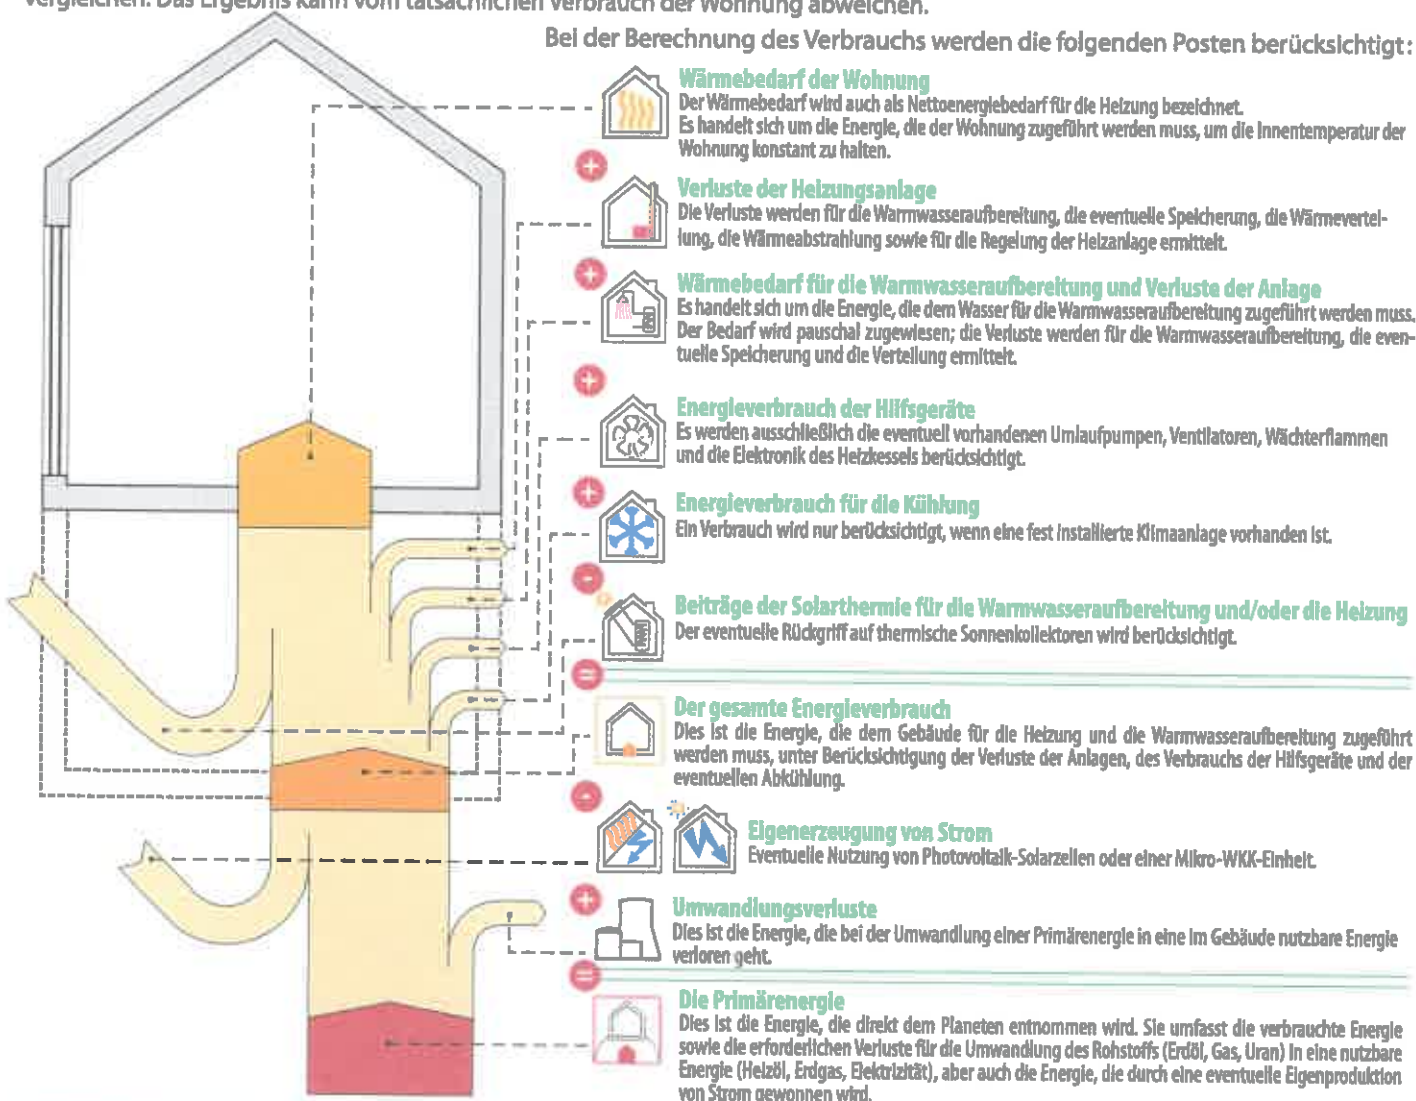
vergleichen. Das Ergebnis kann vom tatsächlichen Verbrauch der Wohnung abweichen.

Bei der Berechnung des Verbrauchs werden die folgenden Posten berücksichtigt:

Wärmebedarf der Wohnung
Der Wärmebedarf wird auch als Nettoenergiebedarf für die Heizung bezeichnet. Es handelt sich um die Energie, die der Wohnung zugeführt werden muss, um die Innentemperatur der Wohnung konstant zu halten.

+

Verluste der Heizungsanlage
Die Verluste werden für die Warmwasseraufbereitung, die eventuelle Speicherung, die Wärmeverteilung, die Wärmeabstrahlung sowie für die Regelung der Heizanlage ermittelt.

+

Wärmebedarf für die Warmwasseraufbereitung und Verluste der Anlage
Es handelt sich um die Energie, die dem Wasser für die Warmwasseraufbereitung zugeführt werden muss. Der Bedarf wird pauschal zugewiesen; die Verluste werden für die Warmwasseraufbereitung, die eventuelle Speicherung und die Verteilung ermittelt.

+

Energieverbrauch der Hilfsgeräte
Es werden ausschließlich die eventuell vorhandenen Umlaufpumpen, Ventilatoren, Wächterflammen und die Elektronik des Heizkessels berücksichtigt.

+

Energieverbrauch für die Kühlung
Ein Verbrauch wird nur berücksichtigt, wenn eine fest installierte Klimaanlage vorhanden ist.

−

Beiträge der Solarthermie für die Warmwasseraufbereitung und/oder die Heizung
Der eventuelle Rückgriff auf thermische Sonnenkollektoren wird berücksichtigt.

=

Der gesamte Energieverbrauch
Dies ist die Energie, die dem Gebäude für die Heizung und die Warmwasseraufbereitung zugeführt werden muss, unter Berücksichtigung der Verluste der Anlagen, des Verbrauchs der Hilfsgeräte und der eventuellen Abkühlung.

−

Eigenerzeugung von Strom
Eventuelle Nutzung von Photovoltaik-Solarzellen oder einer Mikro-WKK-Einheit.

+

Umwandlungsverluste
Dies ist die Energie, die bei der Umwandlung einer Primärenergie in eine im Gebäude nutzbare Energie verloren geht.

=

Die Primärenergie
Dies ist die Energie, die direkt dem Planeten entnommen wird. Sie umfasst die verbrauchte Energie sowie die erforderlichen Verluste für die Umwandlung des Rohstoffs (Erdöl, Gas, Uran) in eine nutzbare Energie (Heizöl, Erdgas, Elektrizität), aber auch die Energie, die durch eine eventuelle Eigenproduktion von Strom gewonnen wird.